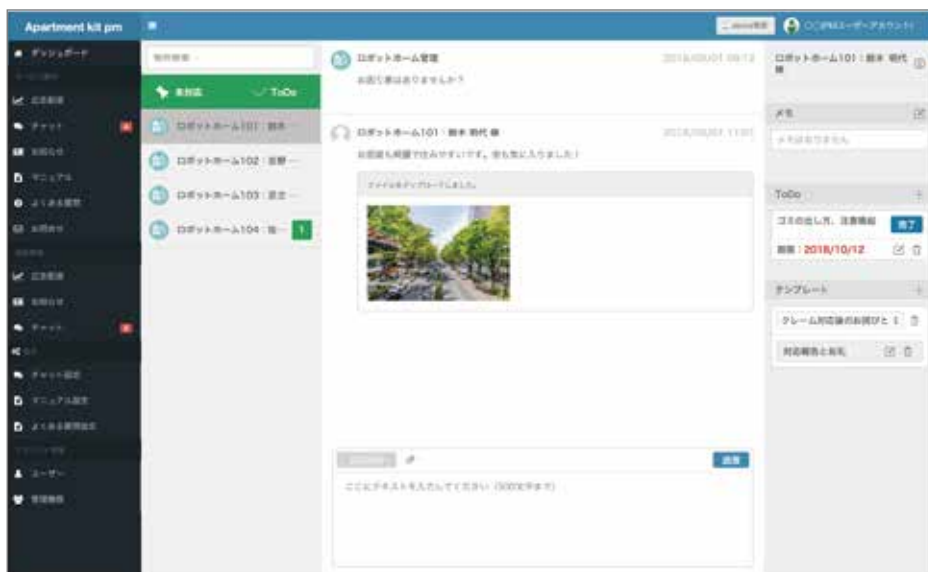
Apartment kit pm

OO(PM)ユーザーアカウント

ダッシュボード

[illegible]

チャット

お知らせ

マニュアル

よくある質問

お問合せ

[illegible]

お知らせ

チャット

チャット設定

マニュアル設定

よくある質問設定

ユーザー

管理機能

物件検索

未対応

ToDo

ロボットホーム101：鈴木 ...

ロボットホーム102：吉野 ...

ロボットホーム103：芝立 ...

ロボットホーム104：佐 ...

1

ロボットホーム管理

2018/09/01 09:12

お困り事はありませんか？

ロボットホーム101：鈴木 明代 様

2018/09/01 11:01

お部屋も綺麗で住みやすいです。街も気に入りました！

ファイルをアップロードしました。

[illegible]

送信

ここにテキストを入力してください（500文字まで）

ロボットホーム101：鈴木 明代 様

メモ

メモはありません

ToDo

ゴミの出し方、注意喚起

完了

期限：2018/10/12

テンプレート

クレーム対応後のお詫びと1

対応報告とお礼